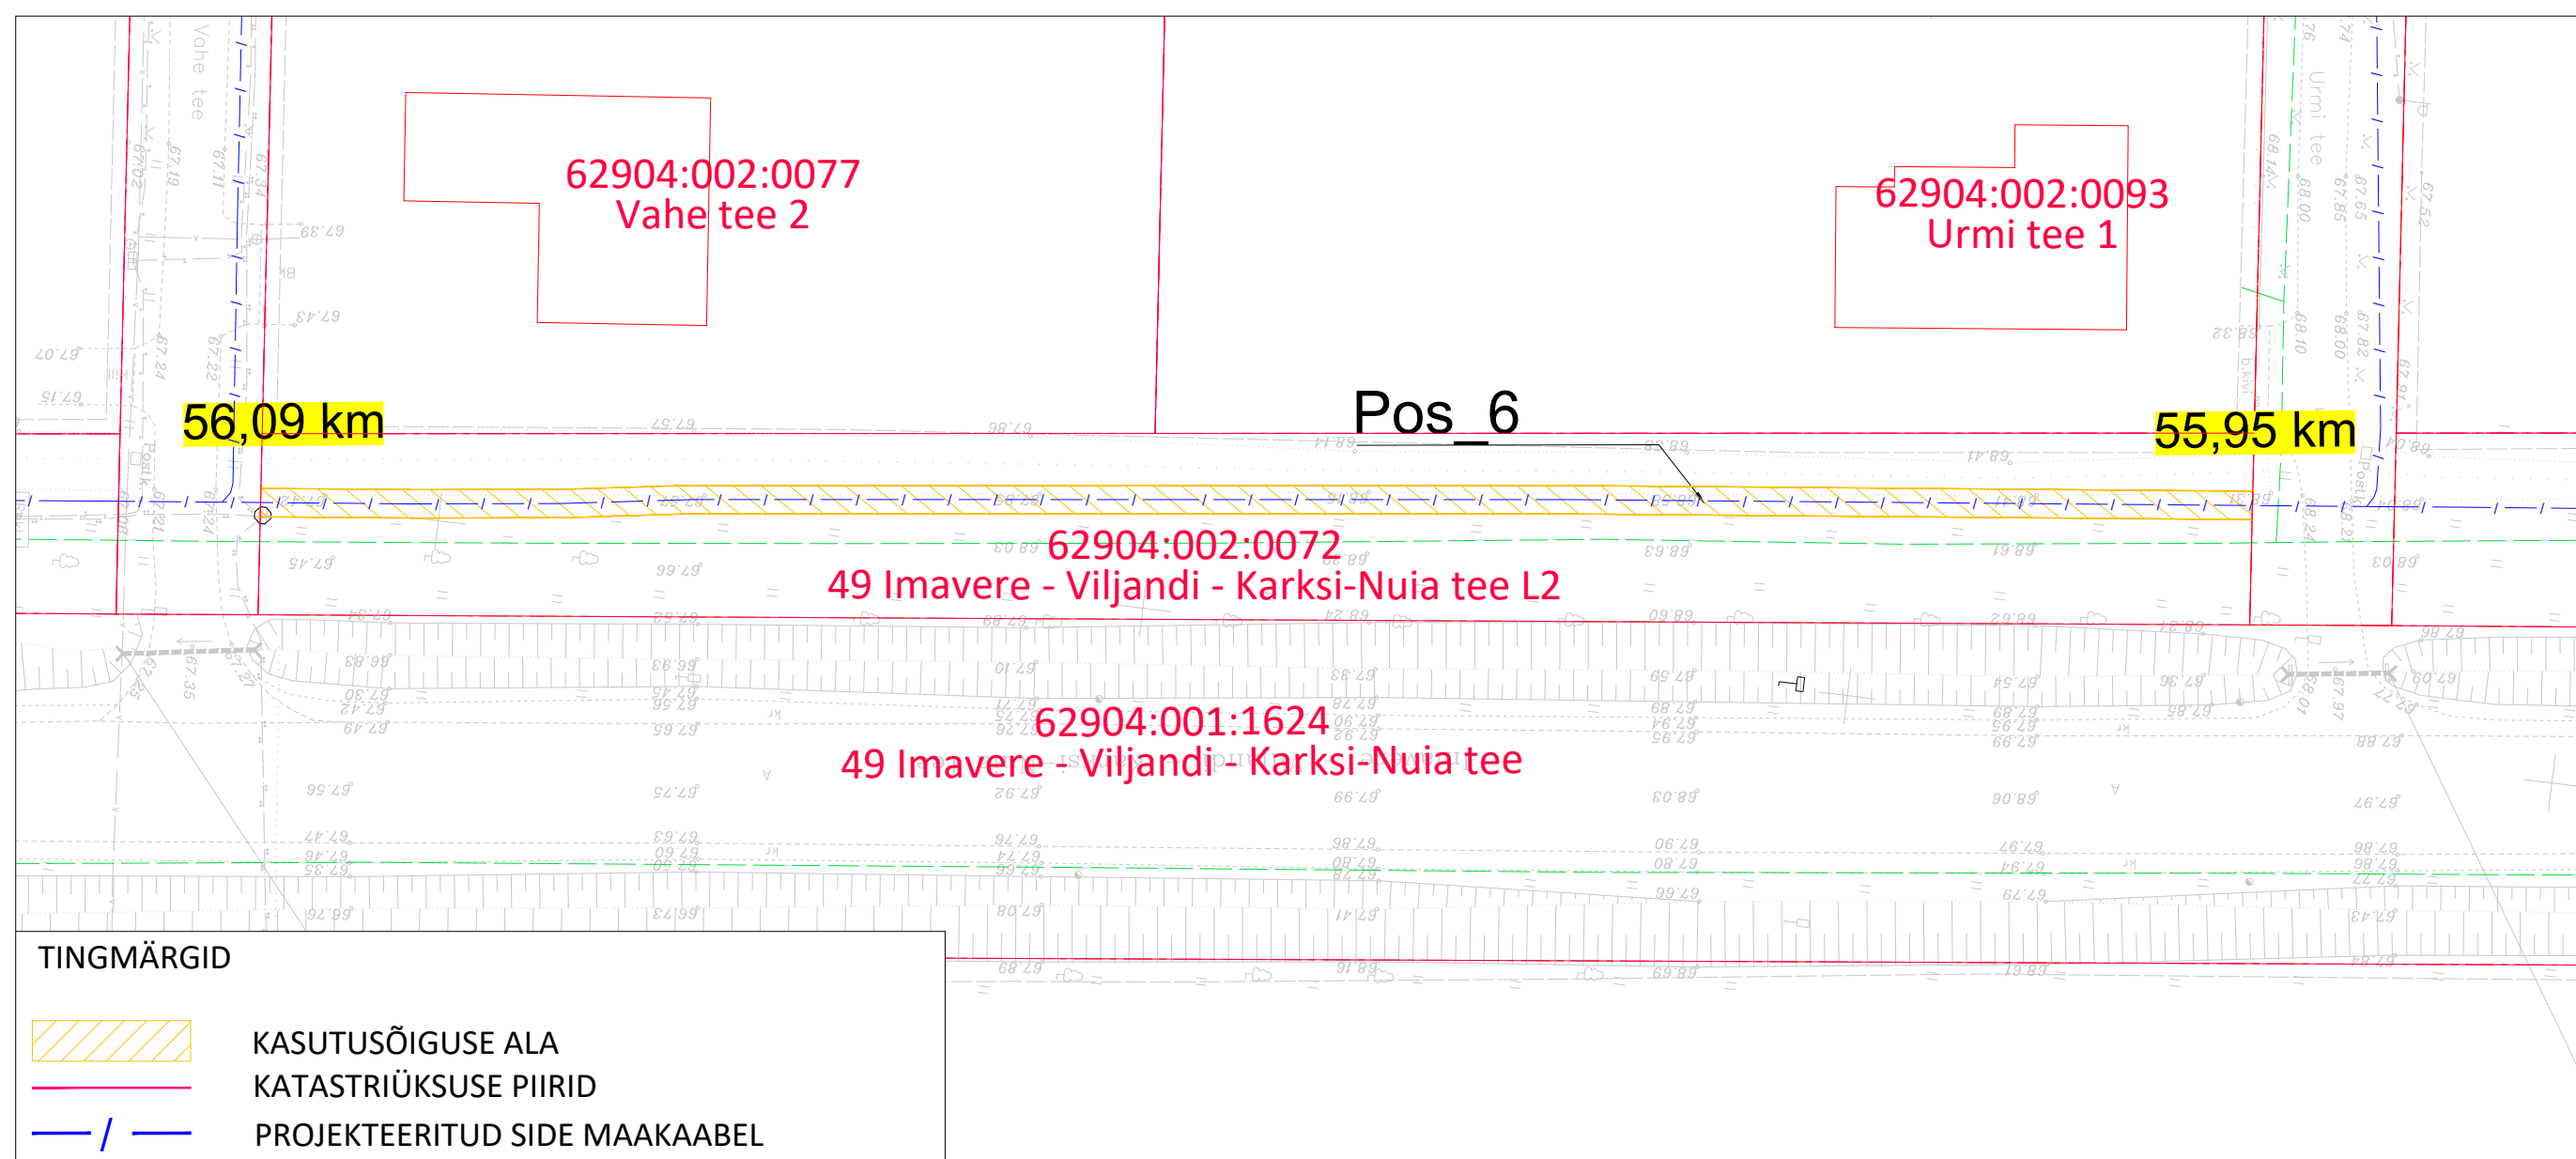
62904:002:0077
Vahe tee 2

62904:002:0093
Urmi tee 1

Pos_6

56,09 km

55,95 km

62904:002:0072
49 Imavere - Viljandi - Karksi-Nuia tee L2

62904:001:1624
49 Imavere - Viljandi - Karksi-Nuia tee

Vahe tee

Urmi tee

TINGMÄRGID

KASUTUSÕIGUSE ALA
KATASTRIÜKSUSE PIIRID
PROJEKTEERITUD SIDE MAAKAABEL